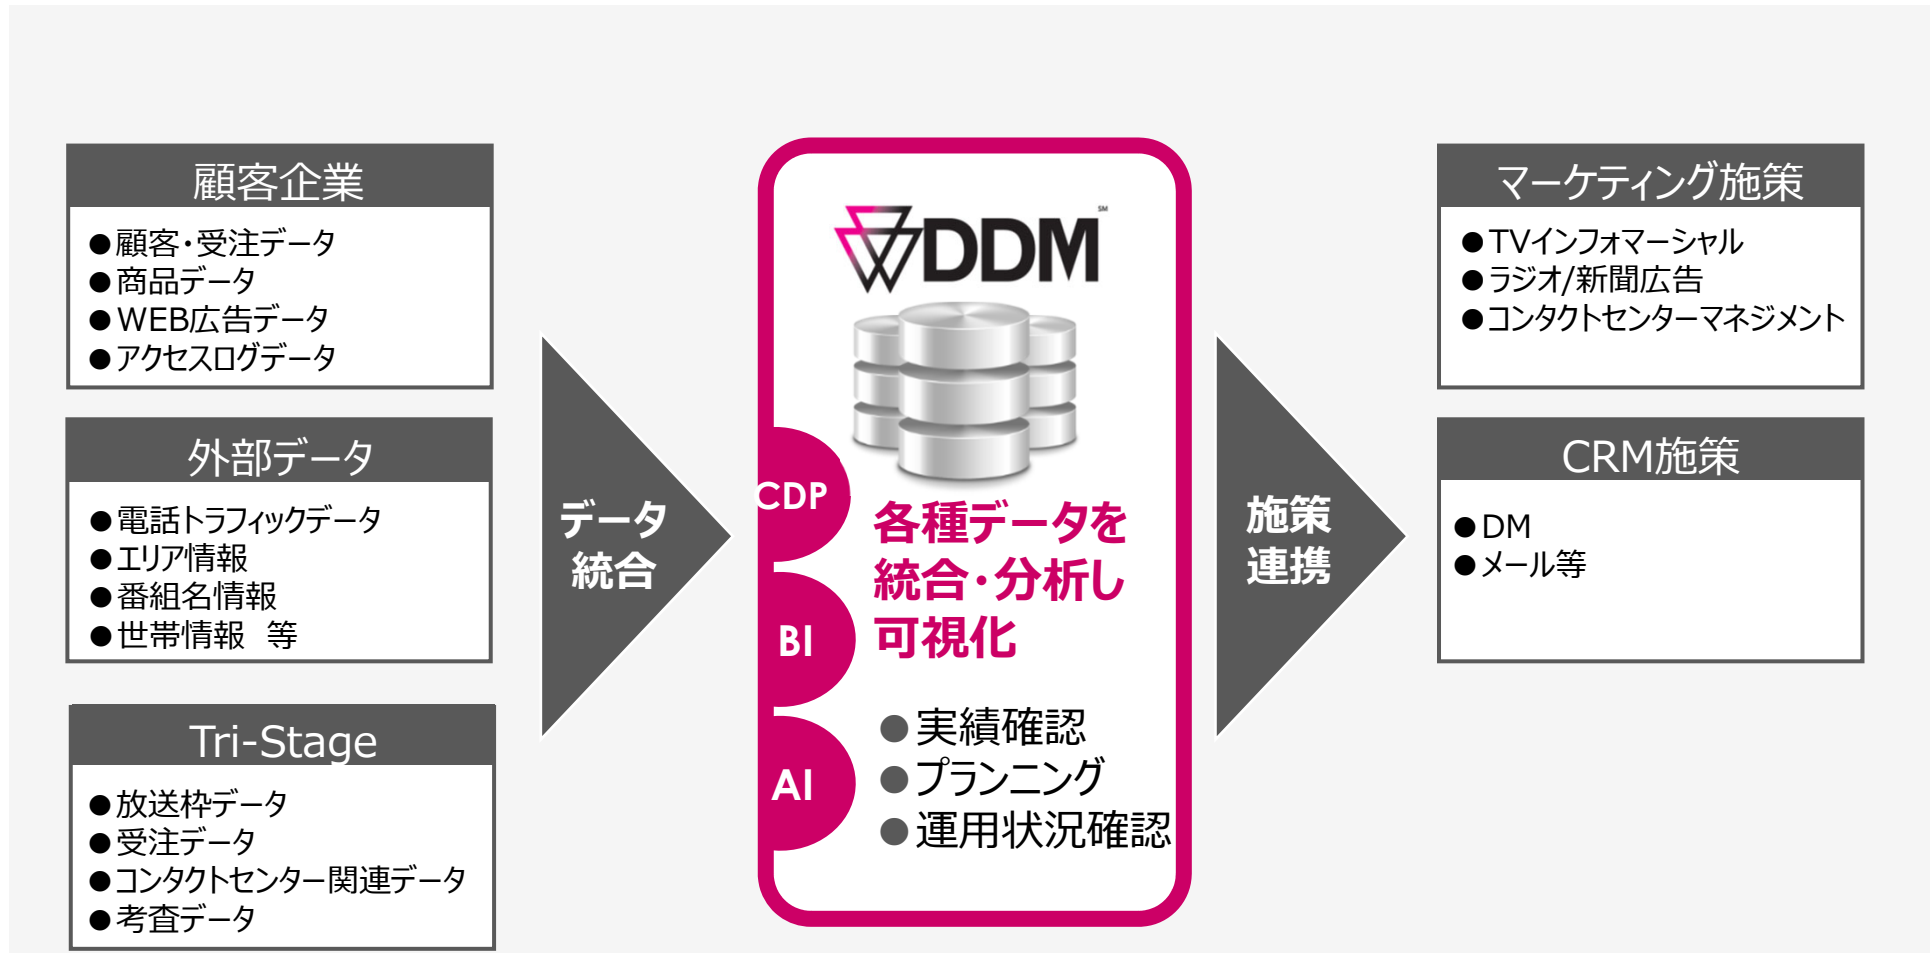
顧客企業

●顧客・受注データ
●商品データ
●WEB広告データ
●アクセスログデータ

外部データ

●電話トラフィックデータ
●エリア情報
●番組名情報
●世帯情報　等

Tri-Stage

●放送枠データ
●受注データ
●コンタクトセンター関連データ
●考査データ

データ統合

DDM SM

CDP

BI

AI

各種データを統合・分析し可視化

●実績確認
●プランニング
●運用状況確認

施策連携

マーケティング施策

●TVインフォマーシャル
●ラジオ/新聞広告
●コンタクトセンターマネジメント

CRM施策

●DM
●メール等